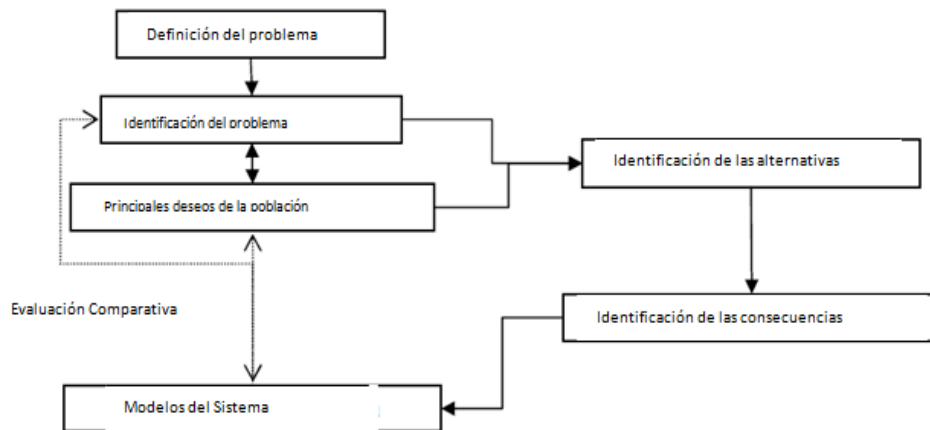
Definición del problema

Identificación del problema

Principales deseos de la población

Identificación de las alternativas

Identificación de las consecuencias

Evaluación Comparativa

Modelos del Sistema